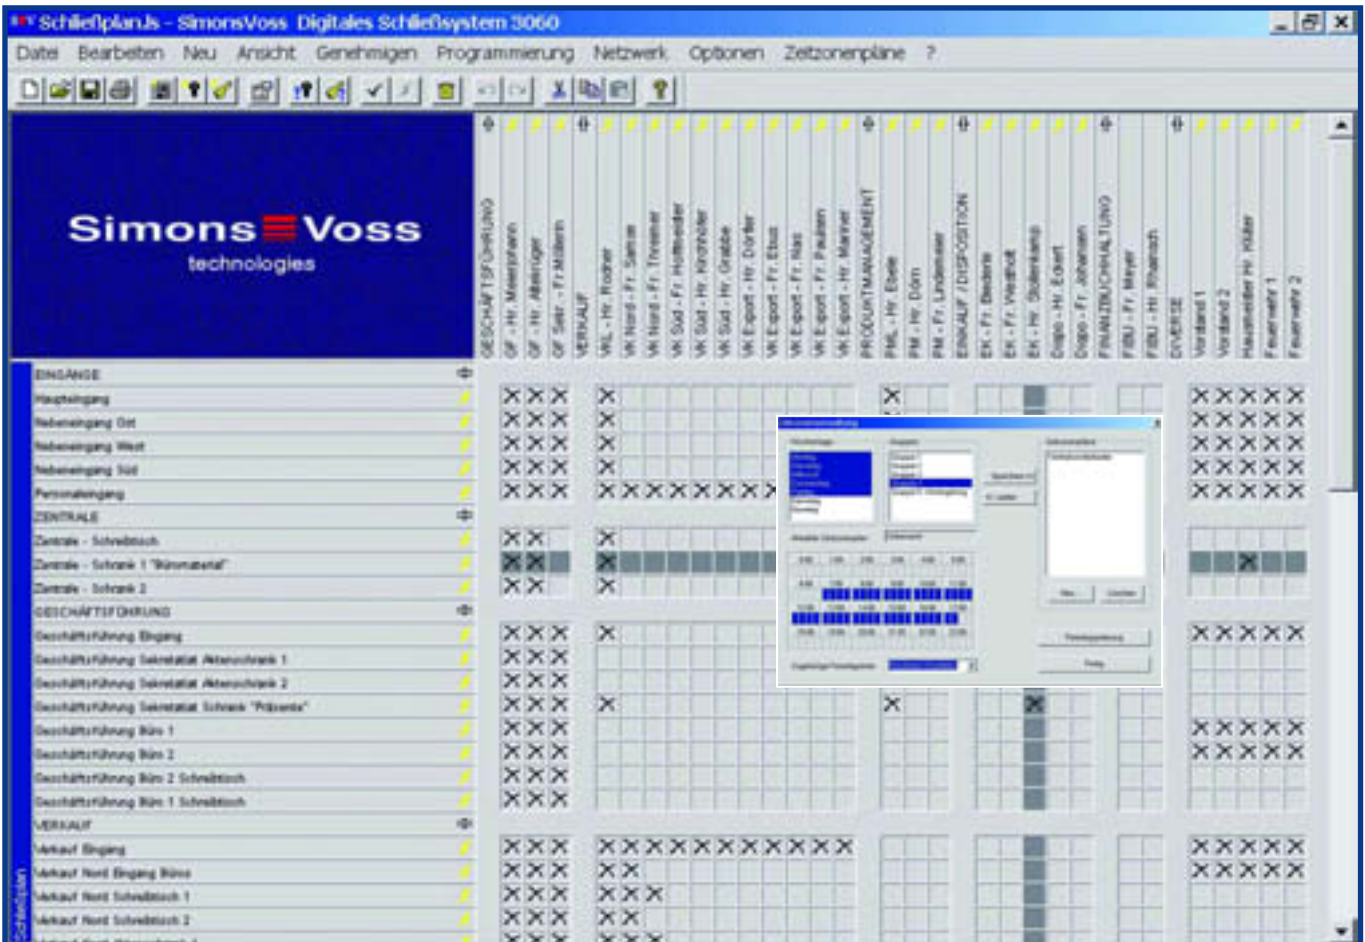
Schließplan.ls - SimonsVoss Digitales Schließsystem 3060

Datei Bearbeiten Neu Ansicht Genehmigen Programmierung Netzwerk Optionen Zeitzonenpläne ?

SimonsVoss technologies

GESCHÄFTSFÜHRUNG
GF - Hr. Meierjohann
GF - Hr. Altenriger
GF Sekr. - Fr. Müllern
VERKAUF
VKL - Hr. Rodner
VK Nord - Fr. Sanzer
VK Nord - Fr. Timmer
VK Süd - Fr. Holtmeder
VK Süd - Hr. Kirchhöfer
VK Süd - Hr. Grabbe
VK Export - Hr. Dörfer
VK Export - Fr. Ebus
VK Export - Fr. Nas
VK Export - Fr. Paulsen
VK Export - Hr. Manner
PRODUKTMANAGEMENT
PML - Hr. Ebele
PM - Hr. Dörn
PM - Fr. Lindemeier
EINKAUF / DISPOSITION
EK - Fr. Biedenk
EK - Fr. Westholt
EK - Hr. Stolenkamp
Dispo - Hr. Ebert
Dispo - Fr. Johansen
FINANZBUCHHALTUNG
FIBU - Fr. Meyer
FIBU - Hr. Rhaesch
DIVERSE
Vorstand 1
Vorstand 2
Hausmeister Hr. Hüter
Feuerwehr 1
Feuerwehr 2

EINGÄNGE
Haupteingang
Nebeneingang Ost
Nebeneingang West
Nebeneingang Süd
Personaleingang
ZENTRALE
Zentrale - Schreibtisch
Zentrale - Schrank 1 "Büromaterial"
Zentrale - Schrank 2
GESCHÄFTSFÜHRUNG
Geschäftsführung Eingang
Geschäftsführung Sekretariat Aktenschrank 1
Geschäftsführung Sekretariat Aktenschrank 2
Geschäftsführung Sekretariat Schrank "Präsente"
Geschäftsführung Büro 1
Geschäftsführung Büro 2
Geschäftsführung Büro 2 Schreibtisch
Geschäftsführung Büro 1 Schreibtisch
VERKAUF
Verkauf Eingang
Verkauf Nord Eingang Büros
Verkauf Nord Schreibtisch 1
Verkauf Nord Schreibtisch 2

Schließungen